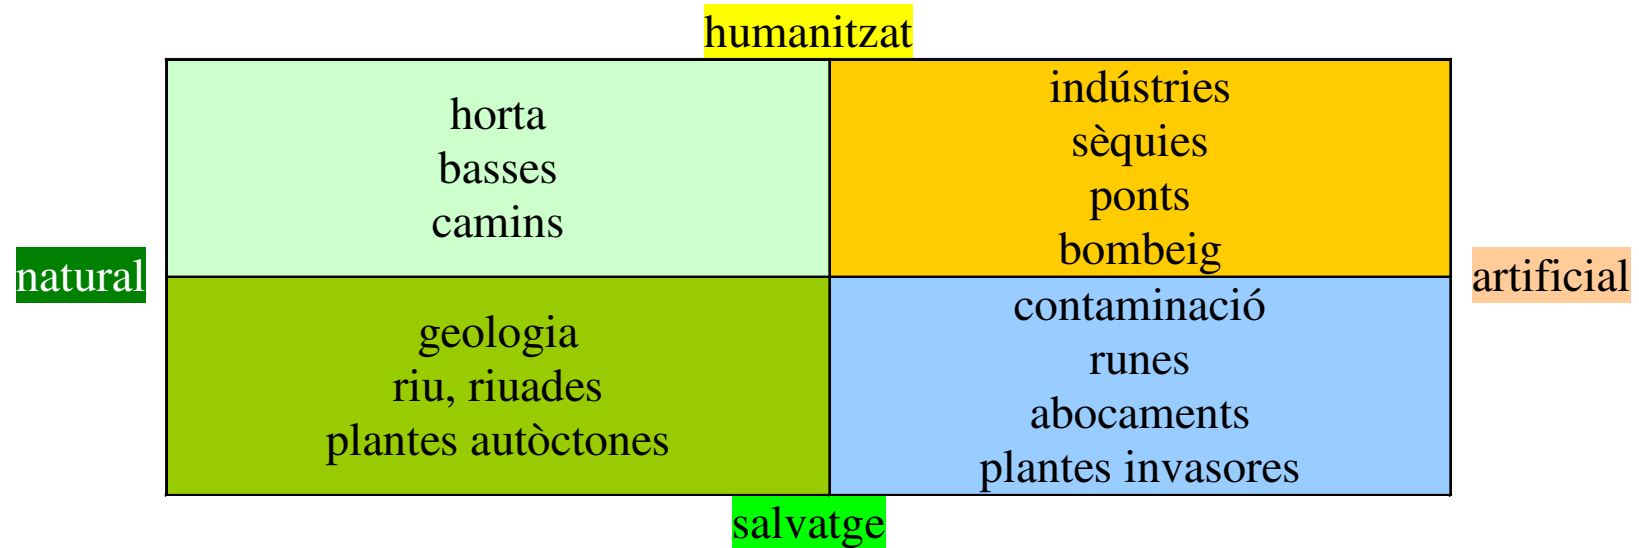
humanitzat

natural

| horta<br>basses<br>camins | indústries<br>sèquies<br>ponts<br>bombeig |
|---|---|
| geologia<br>riu, riuades<br>plantes autòctones | contaminació<br>runes<br>abocaments<br>plantes invasores |

artificial

salvatge